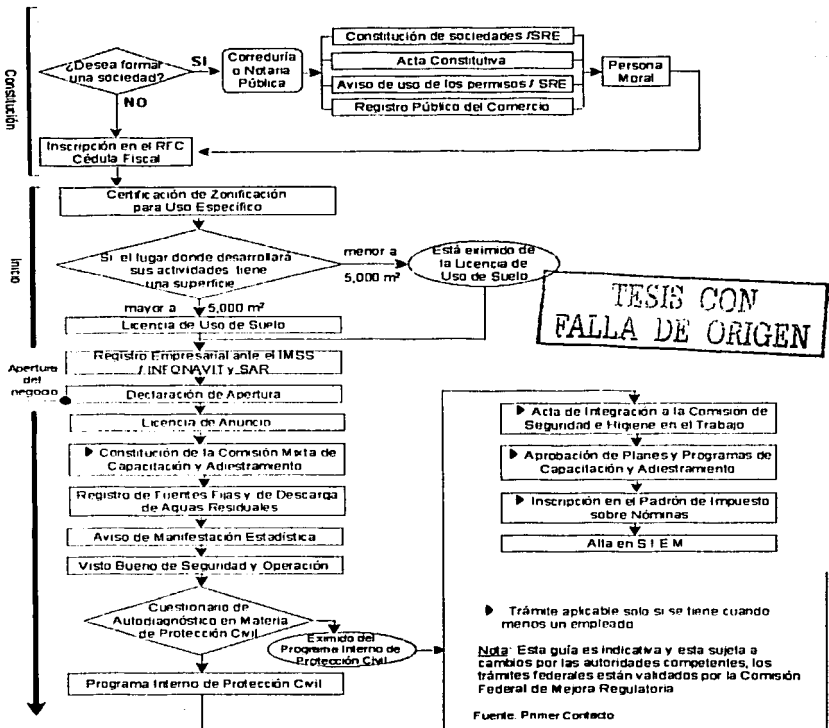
Constitución

¿Desea formar una sociedad?

SI

NO

Correduría o Notaría Pública

Constitución de sociedades /SRE

Acta Constitutiva

Aviso de uso de los permisos / SRE

Registro Público del Comercio

Persona Moral

Inscripción en el RFC Cédula Fiscal

Inicio

Certificación de Zonificación para Uso Específico

Si el lugar donde desarrollará sus actividades tiene una superficie

menor a 5,000 m²

Está eximido de la Licencia de Uso de Suelo

mayor a 5,000 m²

TESIS CON FALLA DE ORIGEN

Licencia de Uso de Suelo

Apertura del negocio

Registro Empresarial ante el IMSS / INFONAVIT y SAR

Declaración de Apertura

Licencia de Anuncio

▶ Constitución de la Comisión Mixta de Capacitación y Adiestramiento

Registro de Fuentes Fijas y de Descarga de Aguas Residuales

Aviso de Manifestación Estadística

Visto Bueno de Seguridad y Operación

Cuestionario de Autodiagnóstico en Materia de Protección Civil

Eximido del Programa Interno de Protección Civil

Programa Interno de Protección Civil

▶ Acta de Integración a la Comisión de Seguridad e Higiene en el Trabajo

▶ Aprobación de Planes y Programas de Capacitación y Adiestramiento

▶ Inscripción en el Padrón de Impuesto sobre Nóminas

Alta en S I E M

▶ Trámite aplicable solo si se tiene cuando menos un empleado

Nota: Esta guía es indicativa y esta sujeta a cambios por las autoridades competentes, los trámites federales están validados por la Comisión Federal de Mejora Regulatoria

Fuente: Primer Contacto